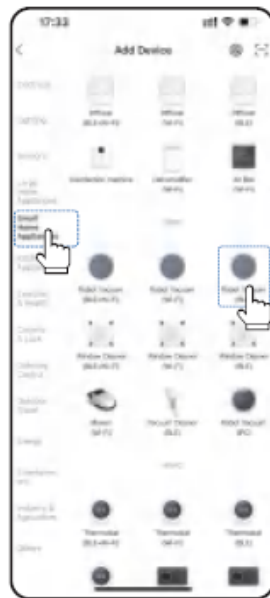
17:33

Add Device

Diffuser (BLE+Wi-Fi)

Diffuser (Wi-Fi)

Diffuser (BLE)

Dehumidifier machine

Humidifier (Wi-Fi)

Air Box (Wi-Fi)

Small Home Appliances

Robot Vacuum (BLE+Wi-Fi)

Robot Vacuum (Wi-Fi)

Robot Vacuum

Window Cleaner (BLE+Wi-Fi)

Window Cleaner (Wi-Fi)

Window Cleaner (BLE)

Steam (Wi-Fi)

Vacuum Cleaner (BLE)

Robot Vacuum (RC)

Thermostat (BLE+Wi-Fi)

Thermostat (Wi-Fi)

Thermostat (BLE)

Others